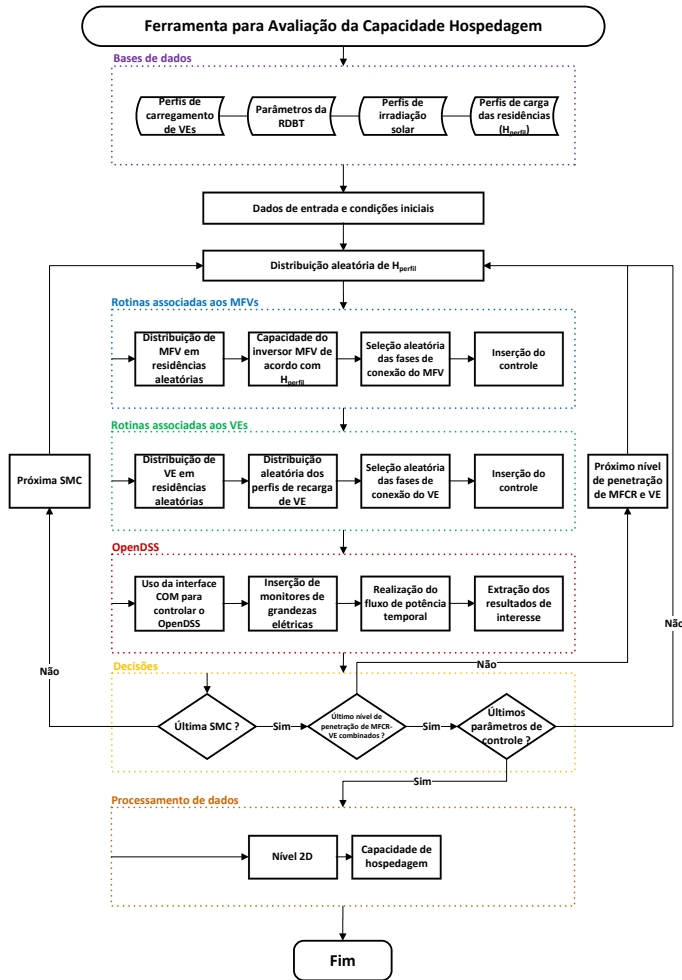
Ferramenta para Avaliação da Capacidade Hospedagem

Bases de dados

Perfis de carregamento de VEs

Parâmetros da RDBT

Perfis de irradiação solar

Perfis de carga das residências ($H_{perfil}$)

Dados de entrada e condições iniciais

Distribuição aleatória de $H_{perfil}$

Rotinas associadas aos MFVs

Distribuição de MFV em residências aleatórias

Capacidade do inversor MFV de acordo com $H_{perfil}$

Seleção aleatória das fases de conexão do MFV

Inserção do controle

Rotinas associadas aos VEs

Próxima SMC

Distribuição de VE em residências aleatórias

Distribuição aleatória dos perfis de recarga de VE

Seleção aleatória das fases de conexão do VE

Inserção do controle

Próximo nível de penetração de MFCR e VE

OpenDSS

Uso da interface COM para controlar o OpenDSS

Inserção de monitores de grandezas elétricas

Realização do fluxo de potência temporal

Extração dos resultados de interesse

Não

Não

Decisões

Não

Última SMC ?

Sim

Último nível de penetração de MFCR-VE combinados ?

Sim

Últimos parâmetros de controle ?

Sim

Processamento de dados

Nível 2D

Capacidade de hospedagem

Fim